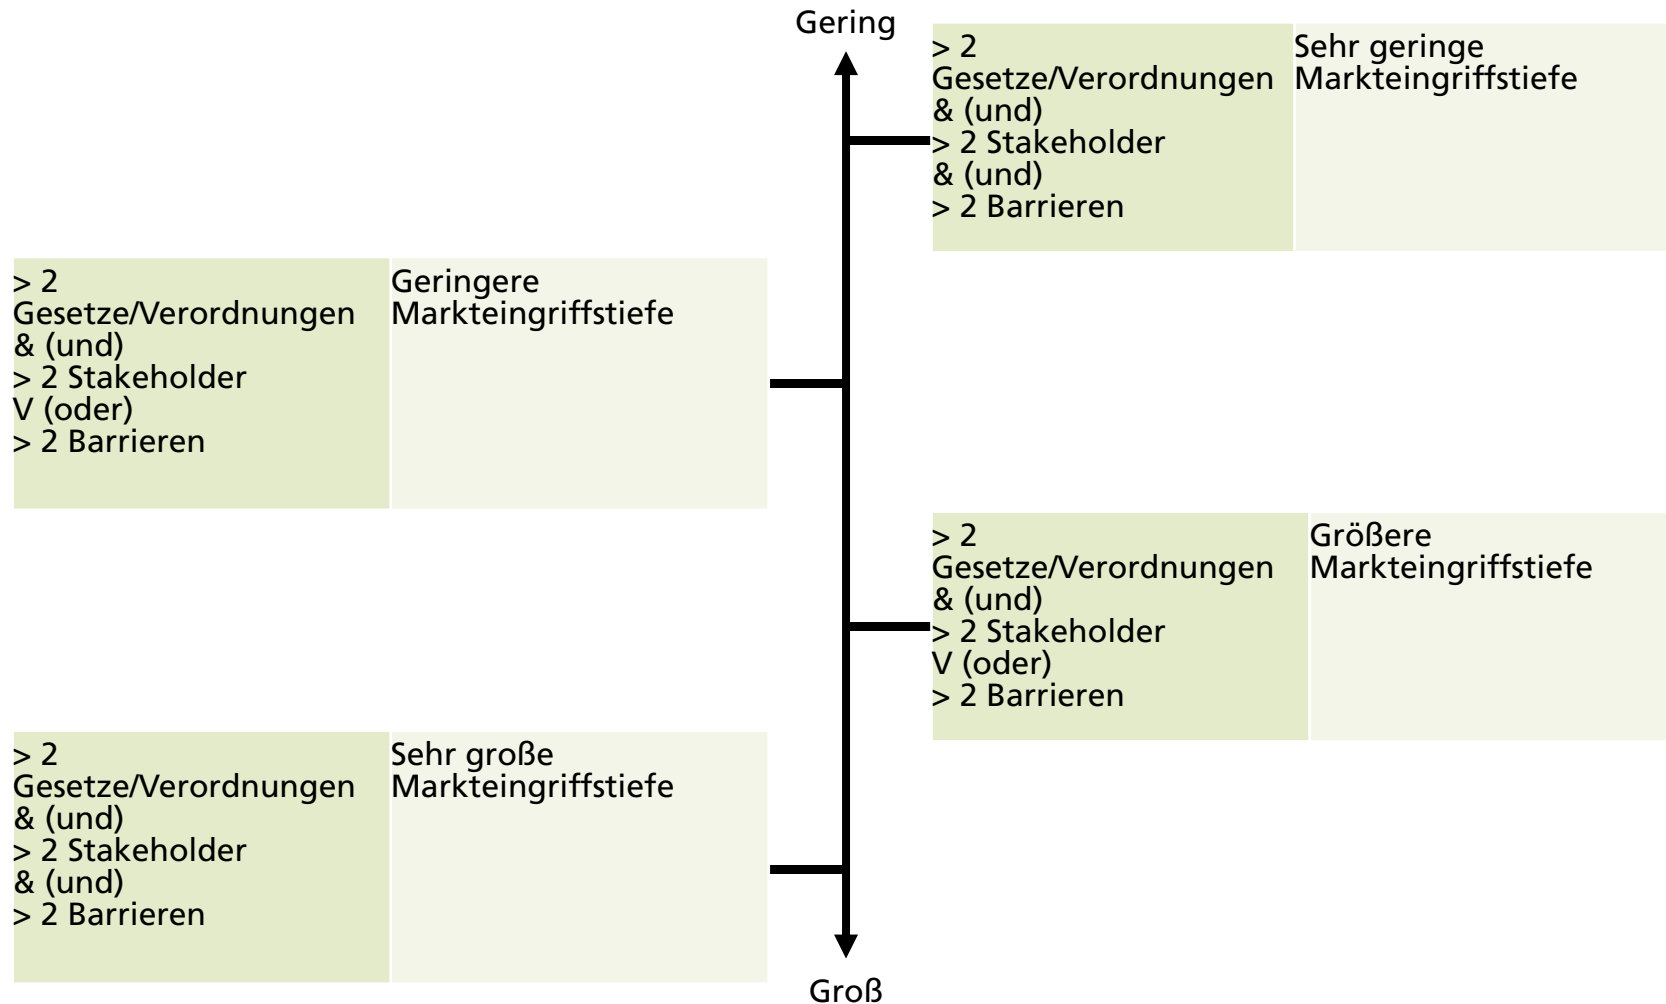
Gering

> 2 Gesetze/Verordnungen & (und) > 2 Stakeholder & (und) > 2 Barrieren

Sehr geringe Markteingriffstiefe

> 2 Gesetze/Verordnungen & (und) > 2 Stakeholder V (oder) > 2 Barrieren

Geringere Markteingriffstiefe

> 2 Gesetze/Verordnungen & (und) > 2 Stakeholder V (oder) > 2 Barrieren

Größere Markteingriffstiefe

> 2 Gesetze/Verordnungen & (und) > 2 Stakeholder & (und) > 2 Barrieren

Sehr große Markteingriffstiefe

Groß